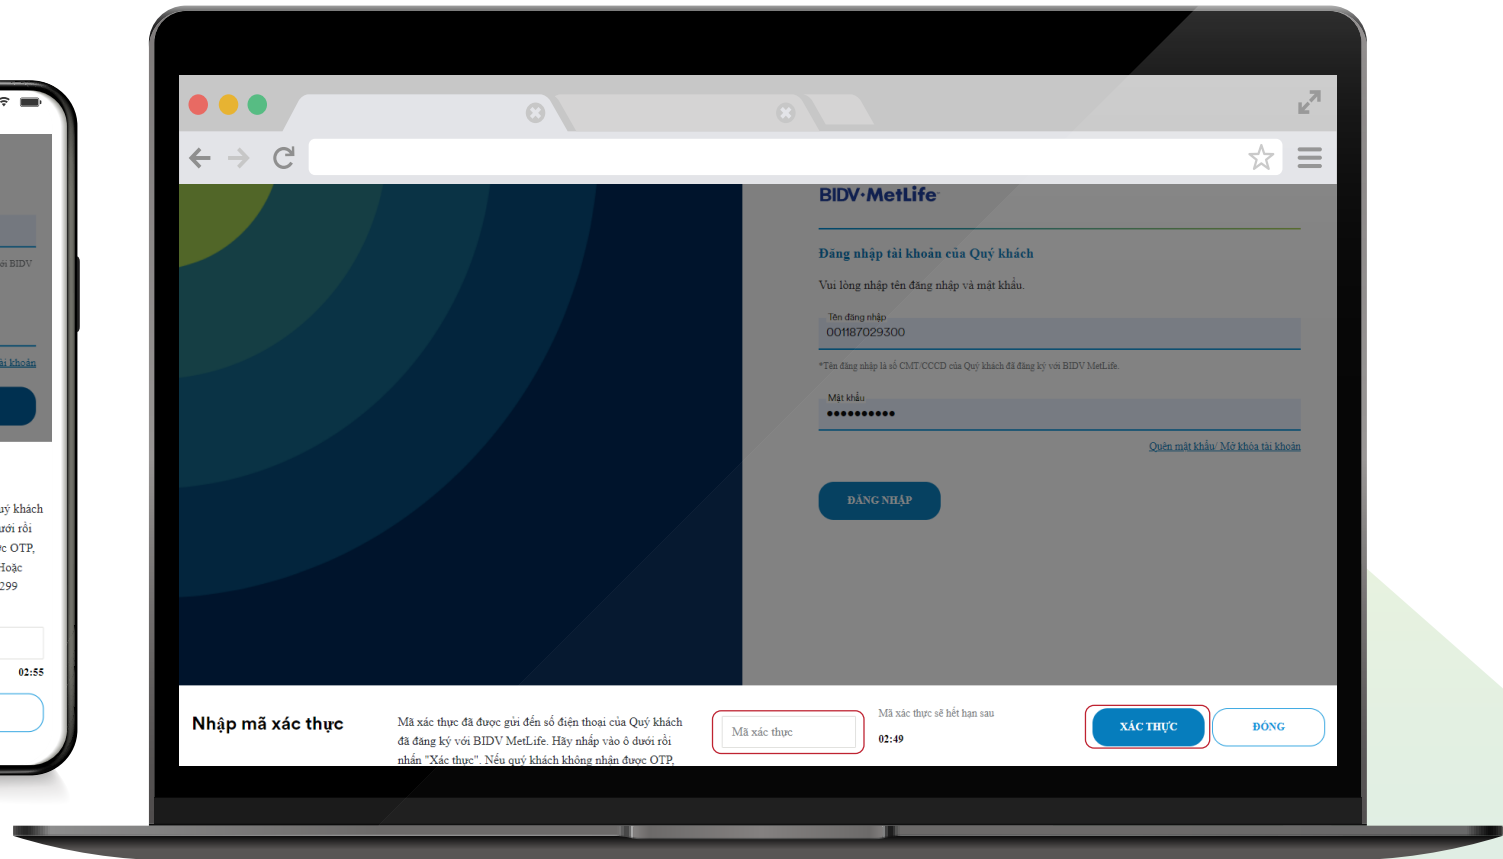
ới BIDV

ài khoản

uý khách
ưới rồi
c OTP,
Hoặc
299

02:55

BIDV·MetLife

Đăng nhập tài khoản của Quý khách

Vui lòng nhập tên đăng nhập và mật khẩu.

Tên đăng nhập
001187029300

*Tên đăng nhập là số CMT/CCCD của Quý khách đã đăng ký với BIDV MetLife.

Mật khẩu
••••••••••

Quên mật khẩu/ Mở khóa tài khoản

ĐĂNG NHẬP

Nhập mã xác thực

Mã xác thực đã được gửi đến số điện thoại của Quý khách đã đăng ký với BIDV MetLife. Hãy nhập vào ô dưới rồi nhấn "Xác thực". Nếu quý khách không nhận được OTP,

Mã xác thực

Mã xác thực sẽ hết hạn sau
02:49

XÁC THỰC

ĐÓNG